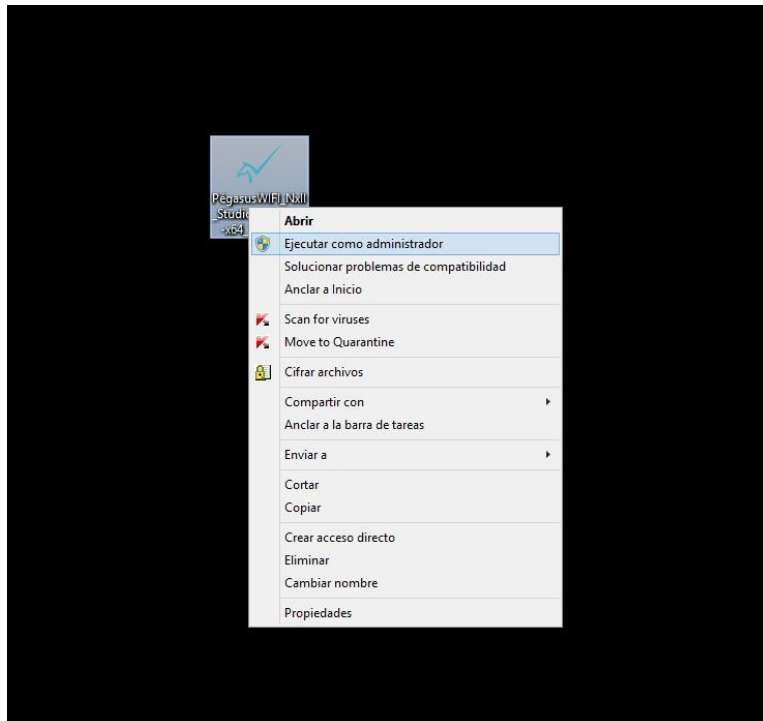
PegasusWIFI_Nxll
_Studio
-x64_

Abrir
Ejecutar como administrador
Solucionar problemas de compatibilidad
Anclar a Inicio
Scan for viruses
Move to Quarantine
Cifrar archivos
Compartir con
Anclar a la barra de tareas
Enviar a
Cortar
Copiar
Crear acceso directo
Eliminar
Cambiar nombre
Propiedades